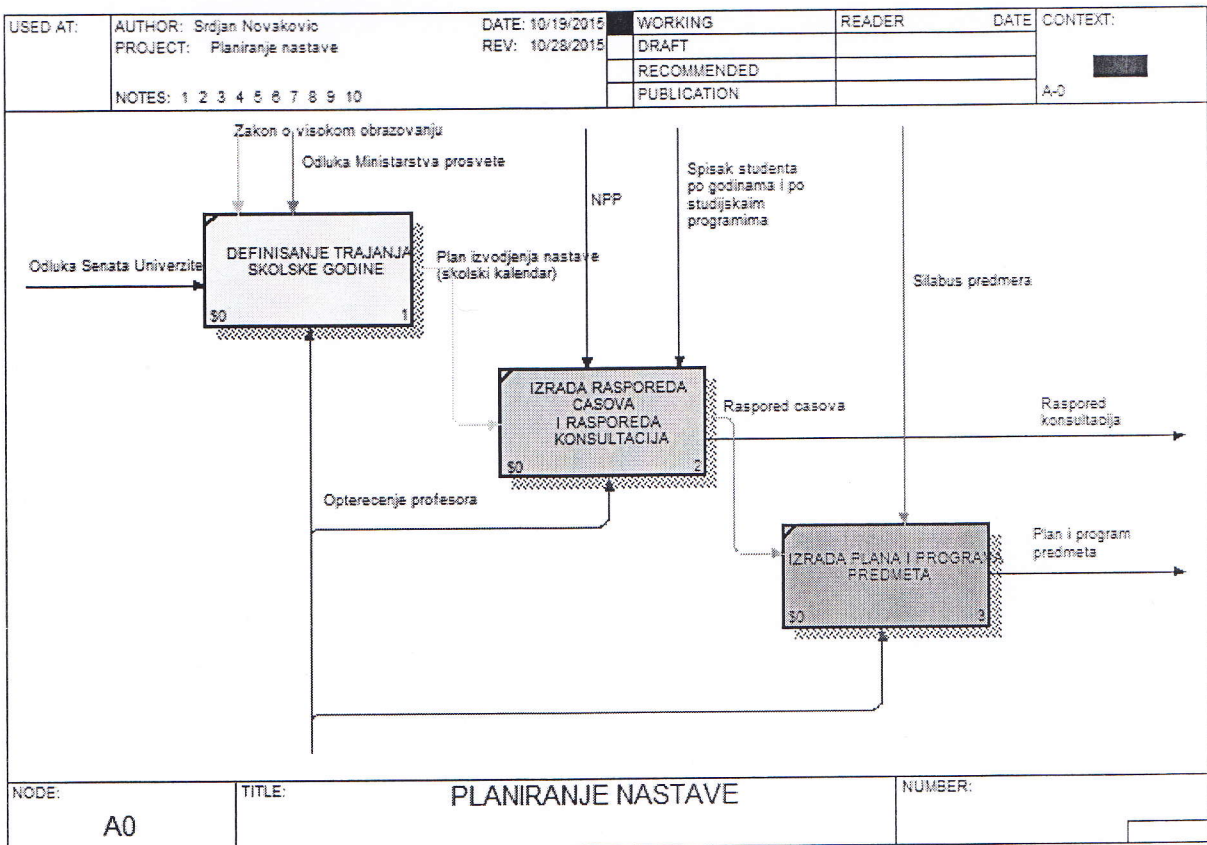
| USED AT: | AUTHOR: Srdjan Novakovic<br>PROJECT: Planiranje nastave<br>NOTES: 1 2 3 4 5 6 7 8 9 10 | DATE: 10/19/2015<br>REV: 10/28/2015 | WORKING<br>DRAFT<br>RECOMMENDED<br>PUBLICATION | READER | DATE | CONTEXT:<br>A-0 |
|---|---|---|---|---|---|---|

Zakon o visokom obrazovanju

Odluka Ministarstva prosvete

NPP

Spisak studenta po godinama i po studijskaim programima

Odluka Senata Univerzite

DEFINISANJE TRAJANJA SKOLSKE GODINE

S0 1

Plan izvodjenja nastave (skolski kalendar)

Silabus predmera

IZRADA RASPOREDA CASOVA I RASPOREDA KONSULTACIJA

S0 2

Raspored casova

Raspored konsultacija

Opterecenje profesora

IZRADA PLANA I PROGRAMA PREDMETA

S0 3

Plan i program predmeta

| NODE: A0 | TITLE: PLANIRANJE NASTAVE | NUMBER: |
|---|---|---|